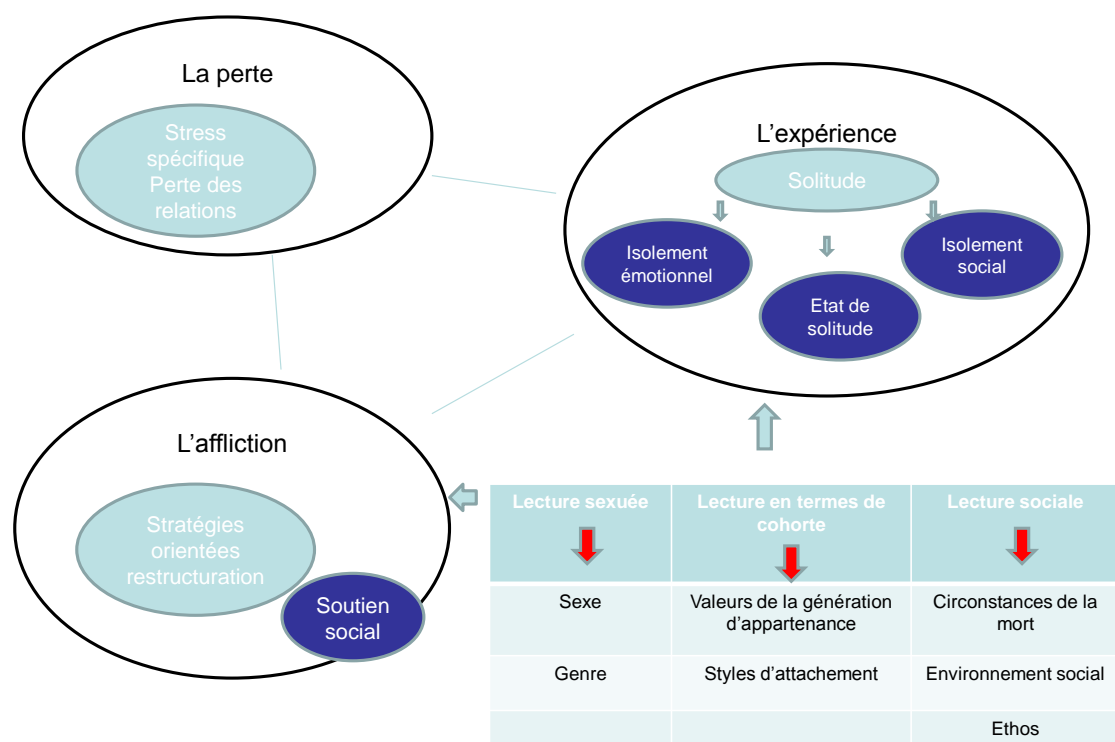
La perte

Stress spécifique Perte des relations

L’expérience

Solitude

Isolement émotionnel

Etat de solitude

Isolement social

L’affliction

Stratégies orientées restructuration

Soutien social

| Lecture sexuée | Lecture en termes de cohorte | Lecture sociale |
|---|---|---|
| Sexe | Valeurs de la génération d’appartenance | Circonstances de la mort |
| Genre | Styles d’attachement | Environnement social |
| | | Ethos |